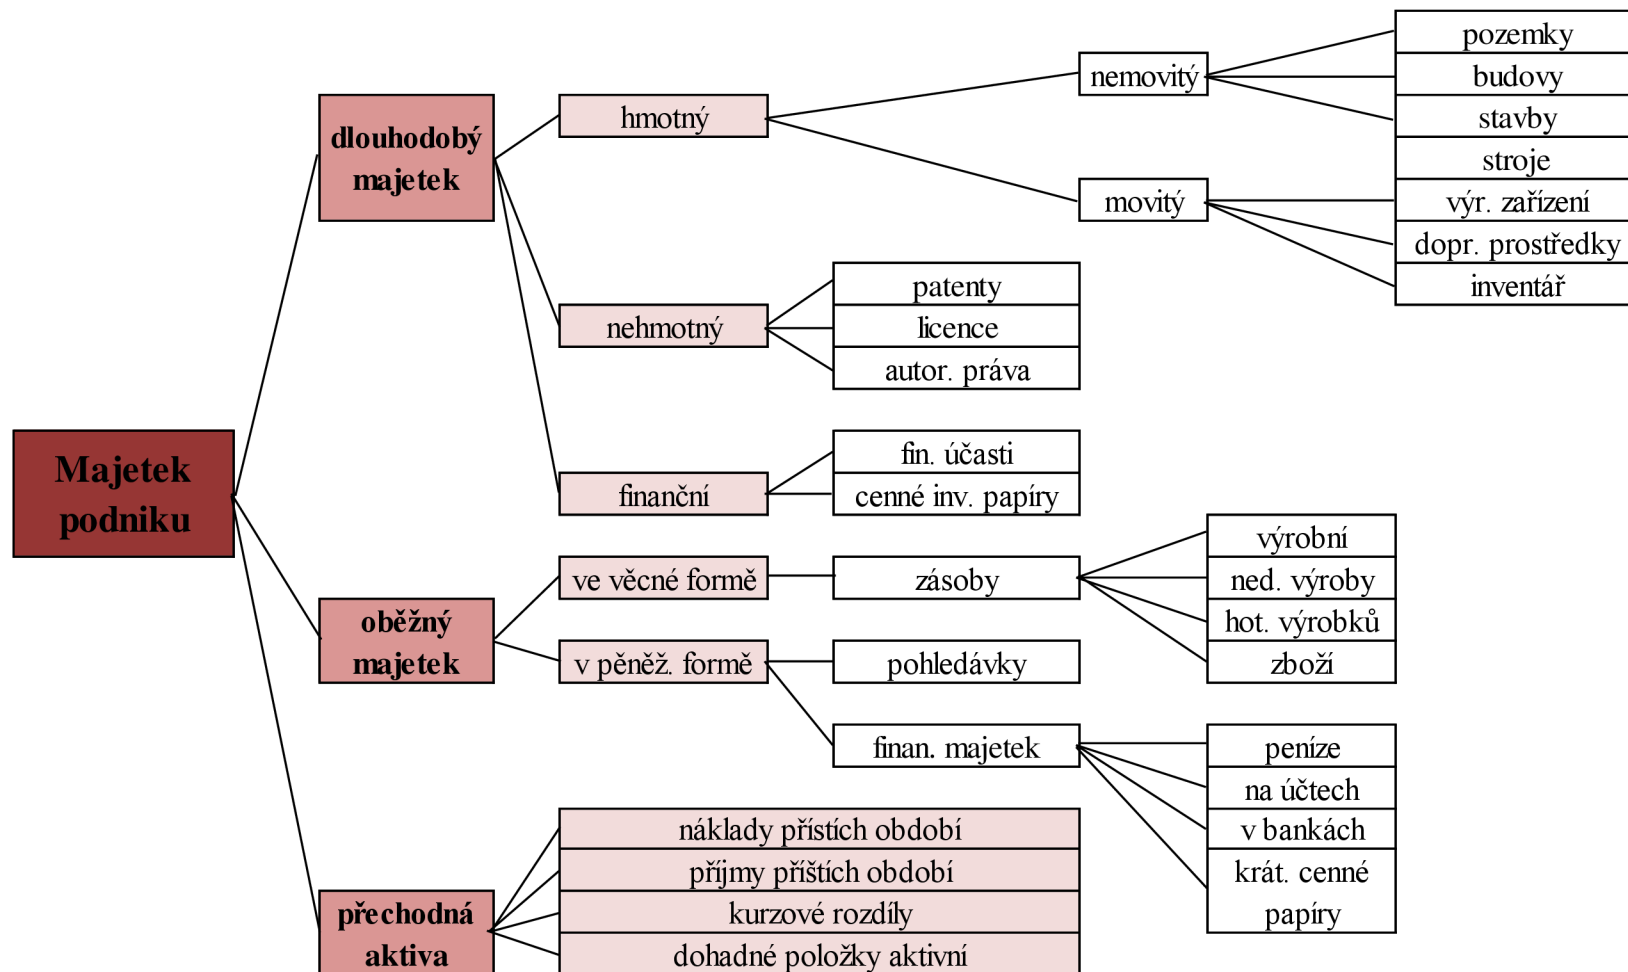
Majetek podniku

dlouhodobý majetek

hmotný

nemovitý

pozemky

budovy

stavby

movitý

stroje

výr. zařízení

dopr. prostředky

inventář

nehmotný

patenty

licence

autor. práva

finanční

fin. účasti

cenné inv. papíry

oběžný majetek

ve věcné formě

zásoby

výrobní

ned. výroby

hot. výrobků

zboží

v pěněž. formě

pohledávky

finan. majetek

peníze

na účtech

v bankách

krát. cenné papíry

přechodná aktiva

náklady přístích období

příjmy příštích období

kurzové rozdíly

dohadné položky aktivní